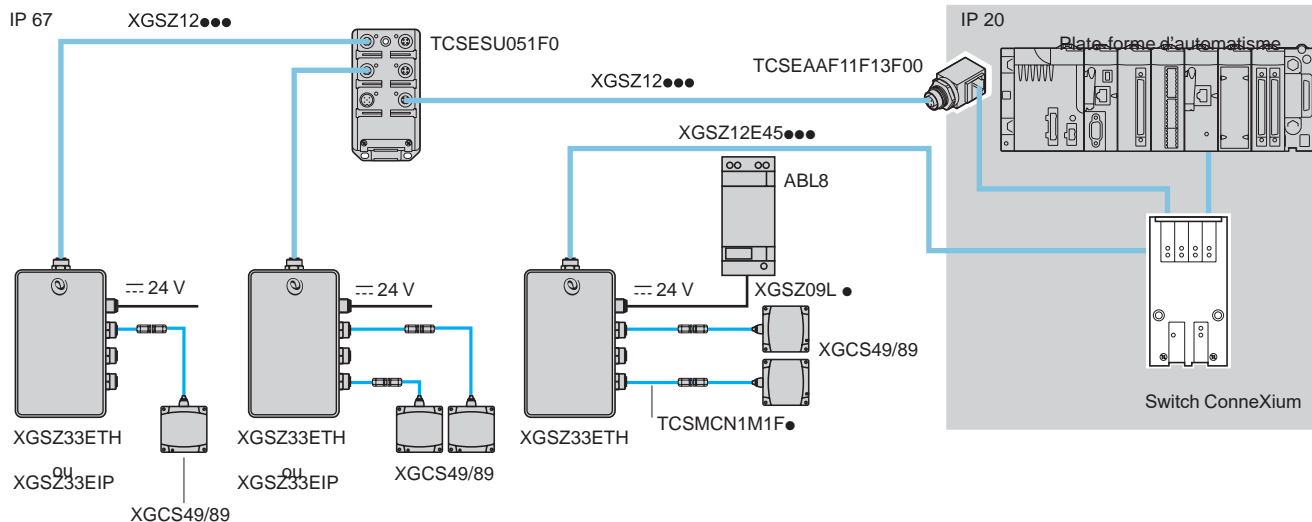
IP 67

XGSZ12●●●

TCSESU051F0

IP 20

Plate-forme d'automatisme

TCSEAAF11F13F00

XGSZ12●●●

XGSZ12E45●●●

ABL8

⎓ 24 V

⎓ 24 V

⎓ 24 V

XGSZ09L ●

XGCS49/89

XGSZ33ETH

ou

XGSZ33EIP

XGSZ33ETH

ou

XGSZ33EIP

XGCS49/89

XGSZ33ETH

TCSMCN1M1F●

Switch ConneXium

XGCS49/89